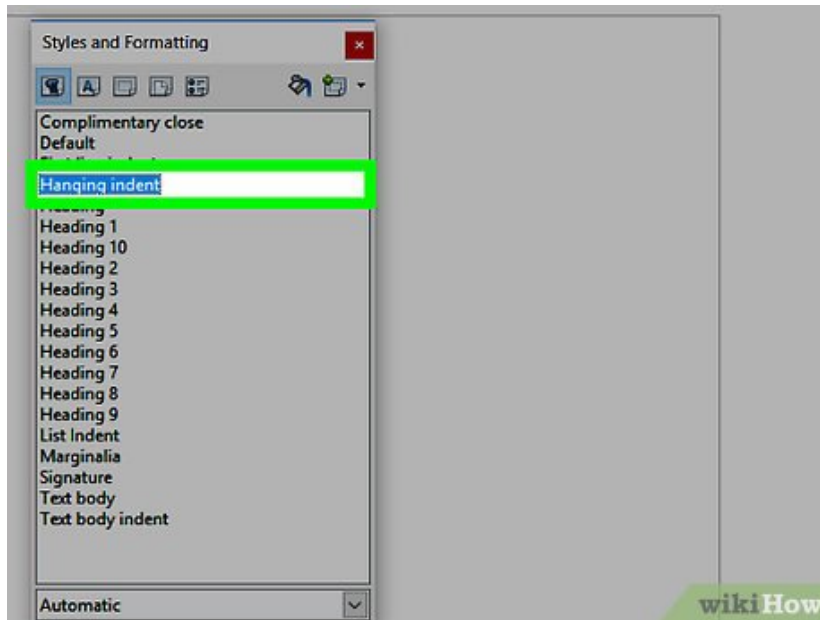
Styles and Formatting

Complimentary close
Default
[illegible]
Hanging indent
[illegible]
Heading 1
Heading 10
Heading 2
Heading 3
Heading 4
Heading 5
Heading 6
Heading 7
Heading 8
Heading 9
List Indent
Marginalia
Signature
Text body
Text body indent

Automatic

wikiHow